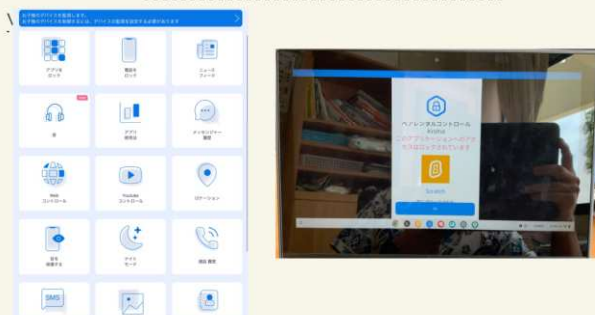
お子様のデバイスを監視します。
お子様のデバイスを制御するには、デバイスの監視を設定する必要があります

アプリをロック

画面をロック

ニュースフィード

音

アプリ使用法

メッセンジャー履歴

Webコントロール

YouTubeコントロール

ロケーション

音を視聴する

ナイトモード

通話 履歴

SMS

ペアレンタルコントロール
Kinsha
このアプリケーションへのアクセスはロックされています

Scratch